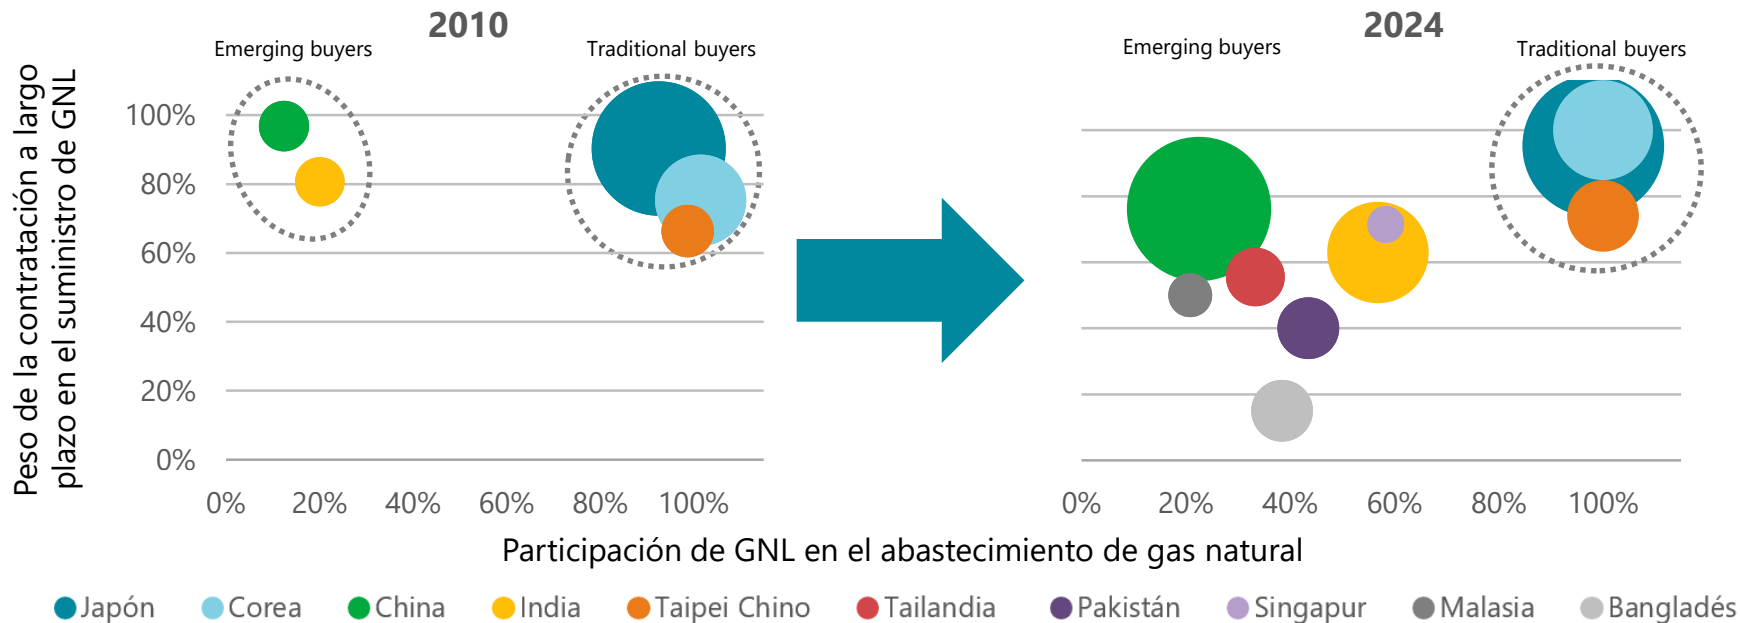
2010

Emerging buyers

Traditional buyers

Peso de la contratación a largo plazo en el suministro de GNL

100%
80%
60%
40%
20%
0%

0% 20% 40% 60% 80% 100%

2024

Emerging buyers

Traditional buyers

0% 20% 40% 60% 80% 100%

Participación de GNL en el abastecimiento de gas natural

Japón Corea China India Taipei Chino Tailandia Pakistán Singapur Malasia Bangladés